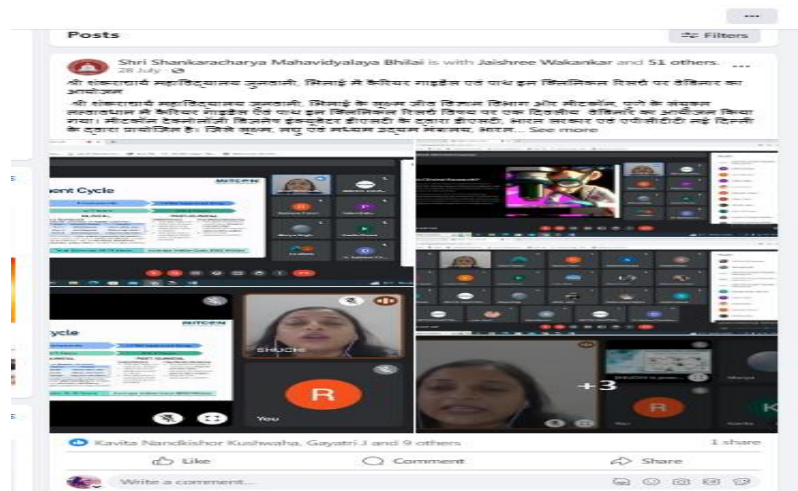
Posts

Filters

Shri Shankaracharya Mahavidyalaya Bhilai is with Jaishree Wakankar and 51 others.
28 July ·

श्री शंकराचार्य महाविद्यालय जुनवानी, भिलाई में कैरियर गाइडेंस एवं पाथ इन क्लिनिकल रिसर्च पर वेबिनार का आयोजन

श्री शंकराचार्य महाविद्यालय जुनवानी, भिलाई के सूक्ष्म जीव विज्ञान विभाग और मीटकॉन, पुणे के संयुक्त तत्वावधान में कैरियर गाइडेंस एंड पाथ इन क्लिनिकल रिसर्च विषय पर एक दिवसीय वेबिनार का आयोजन किया गया। मीटकॉन टेक्नोलॉजी बिजनेस इनक्यूबेटर मीटसी के द्वारा डीएसटी, भारत सरकार एवं एनबीसीटीटी नई दिल्ली के द्वारा प्रायोजित है। जिसे सूक्ष्म, लघु एवं मध्यम उद्यम मंत्रालय, भारत... See more

ent Cycle

MITCON

ycle

MITCON

SHUCHI

R

You

+3

R

Kavita Nandkishor Kushwaha, Gayatri J and 9 others

1 share

Like

Comment

Share

Write a comment...